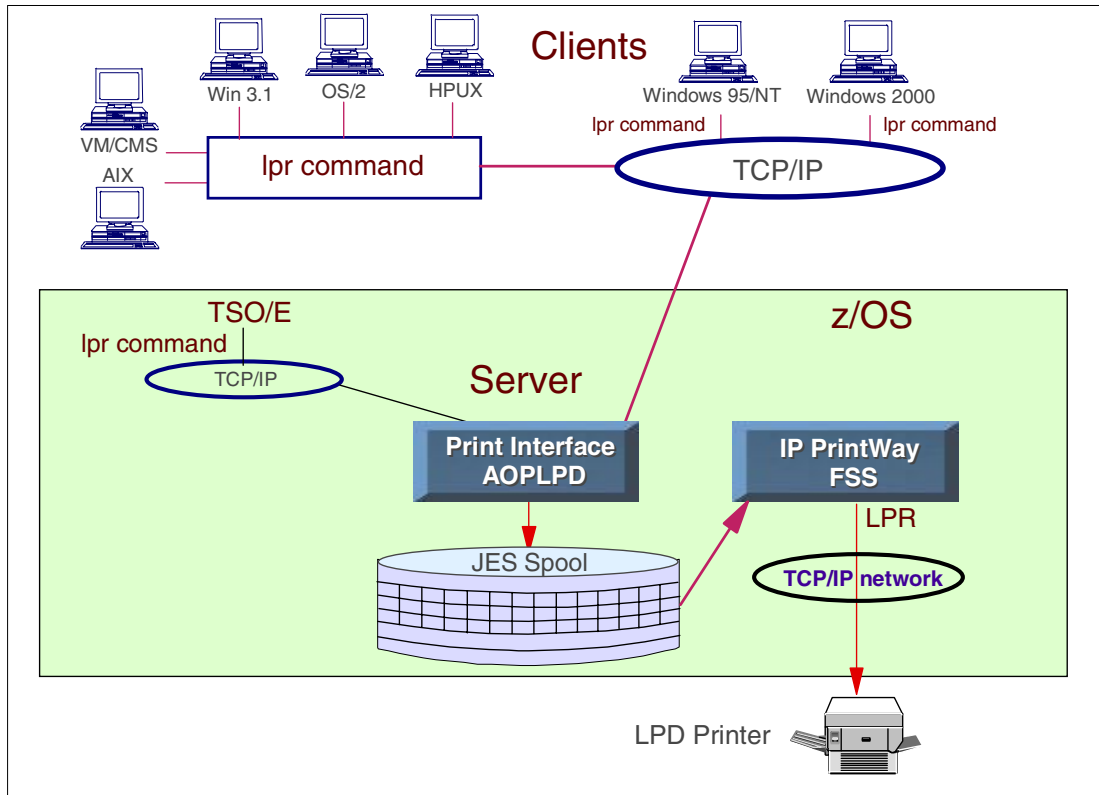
Clients

Win 3.1

OS/2

HPUX

Windows 95/NT

Windows 2000

lpr command

lpr command

VM/CMS

AIX

lpr command

TCP/IP

TSO/E

lpr command

TCP/IP

z/OS

Server

Print Interface AOPLPD

IP PrintWay FSS

LPR

JES Spool

TCP/IP network

LPD Printer